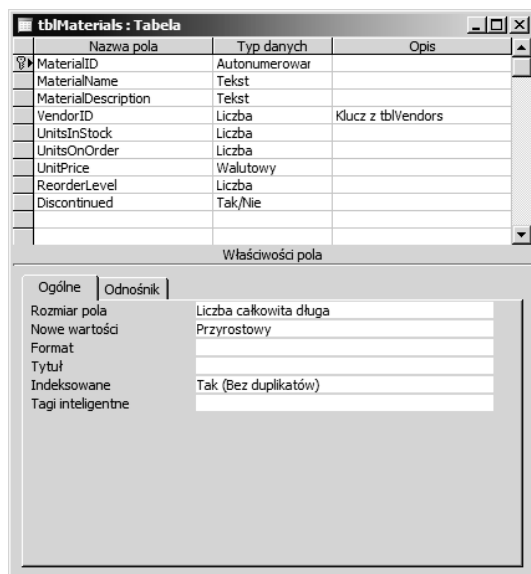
tblMaterials : Tabela

| Nazwa pola | Typ danych | Opis |
|---|---|---|
| MaterialID | Autonumerowar | |
| MaterialName | Tekst | |
| MaterialDescription | Tekst | |
| VendorID | Liczba | Klucz z tblVendors |
| UnitsInStock | Liczba | |
| UnitsOnOrder | Liczba | |
| UnitPrice | Walutowy | |
| ReorderLevel | Liczba | |
| Discontinued | Tak/Nie | |

Właściwości pola

Ogólne | Odnośnik

| | |
|---|---|
| Rozmiar pola | Liczba całkowita długa |
| Nowe wartości | Przyrostowy |
| Format | |
| Tytuł | |
| Indeksowane | Tak (Bez duplikatów) |
| Tagi inteligentne | |